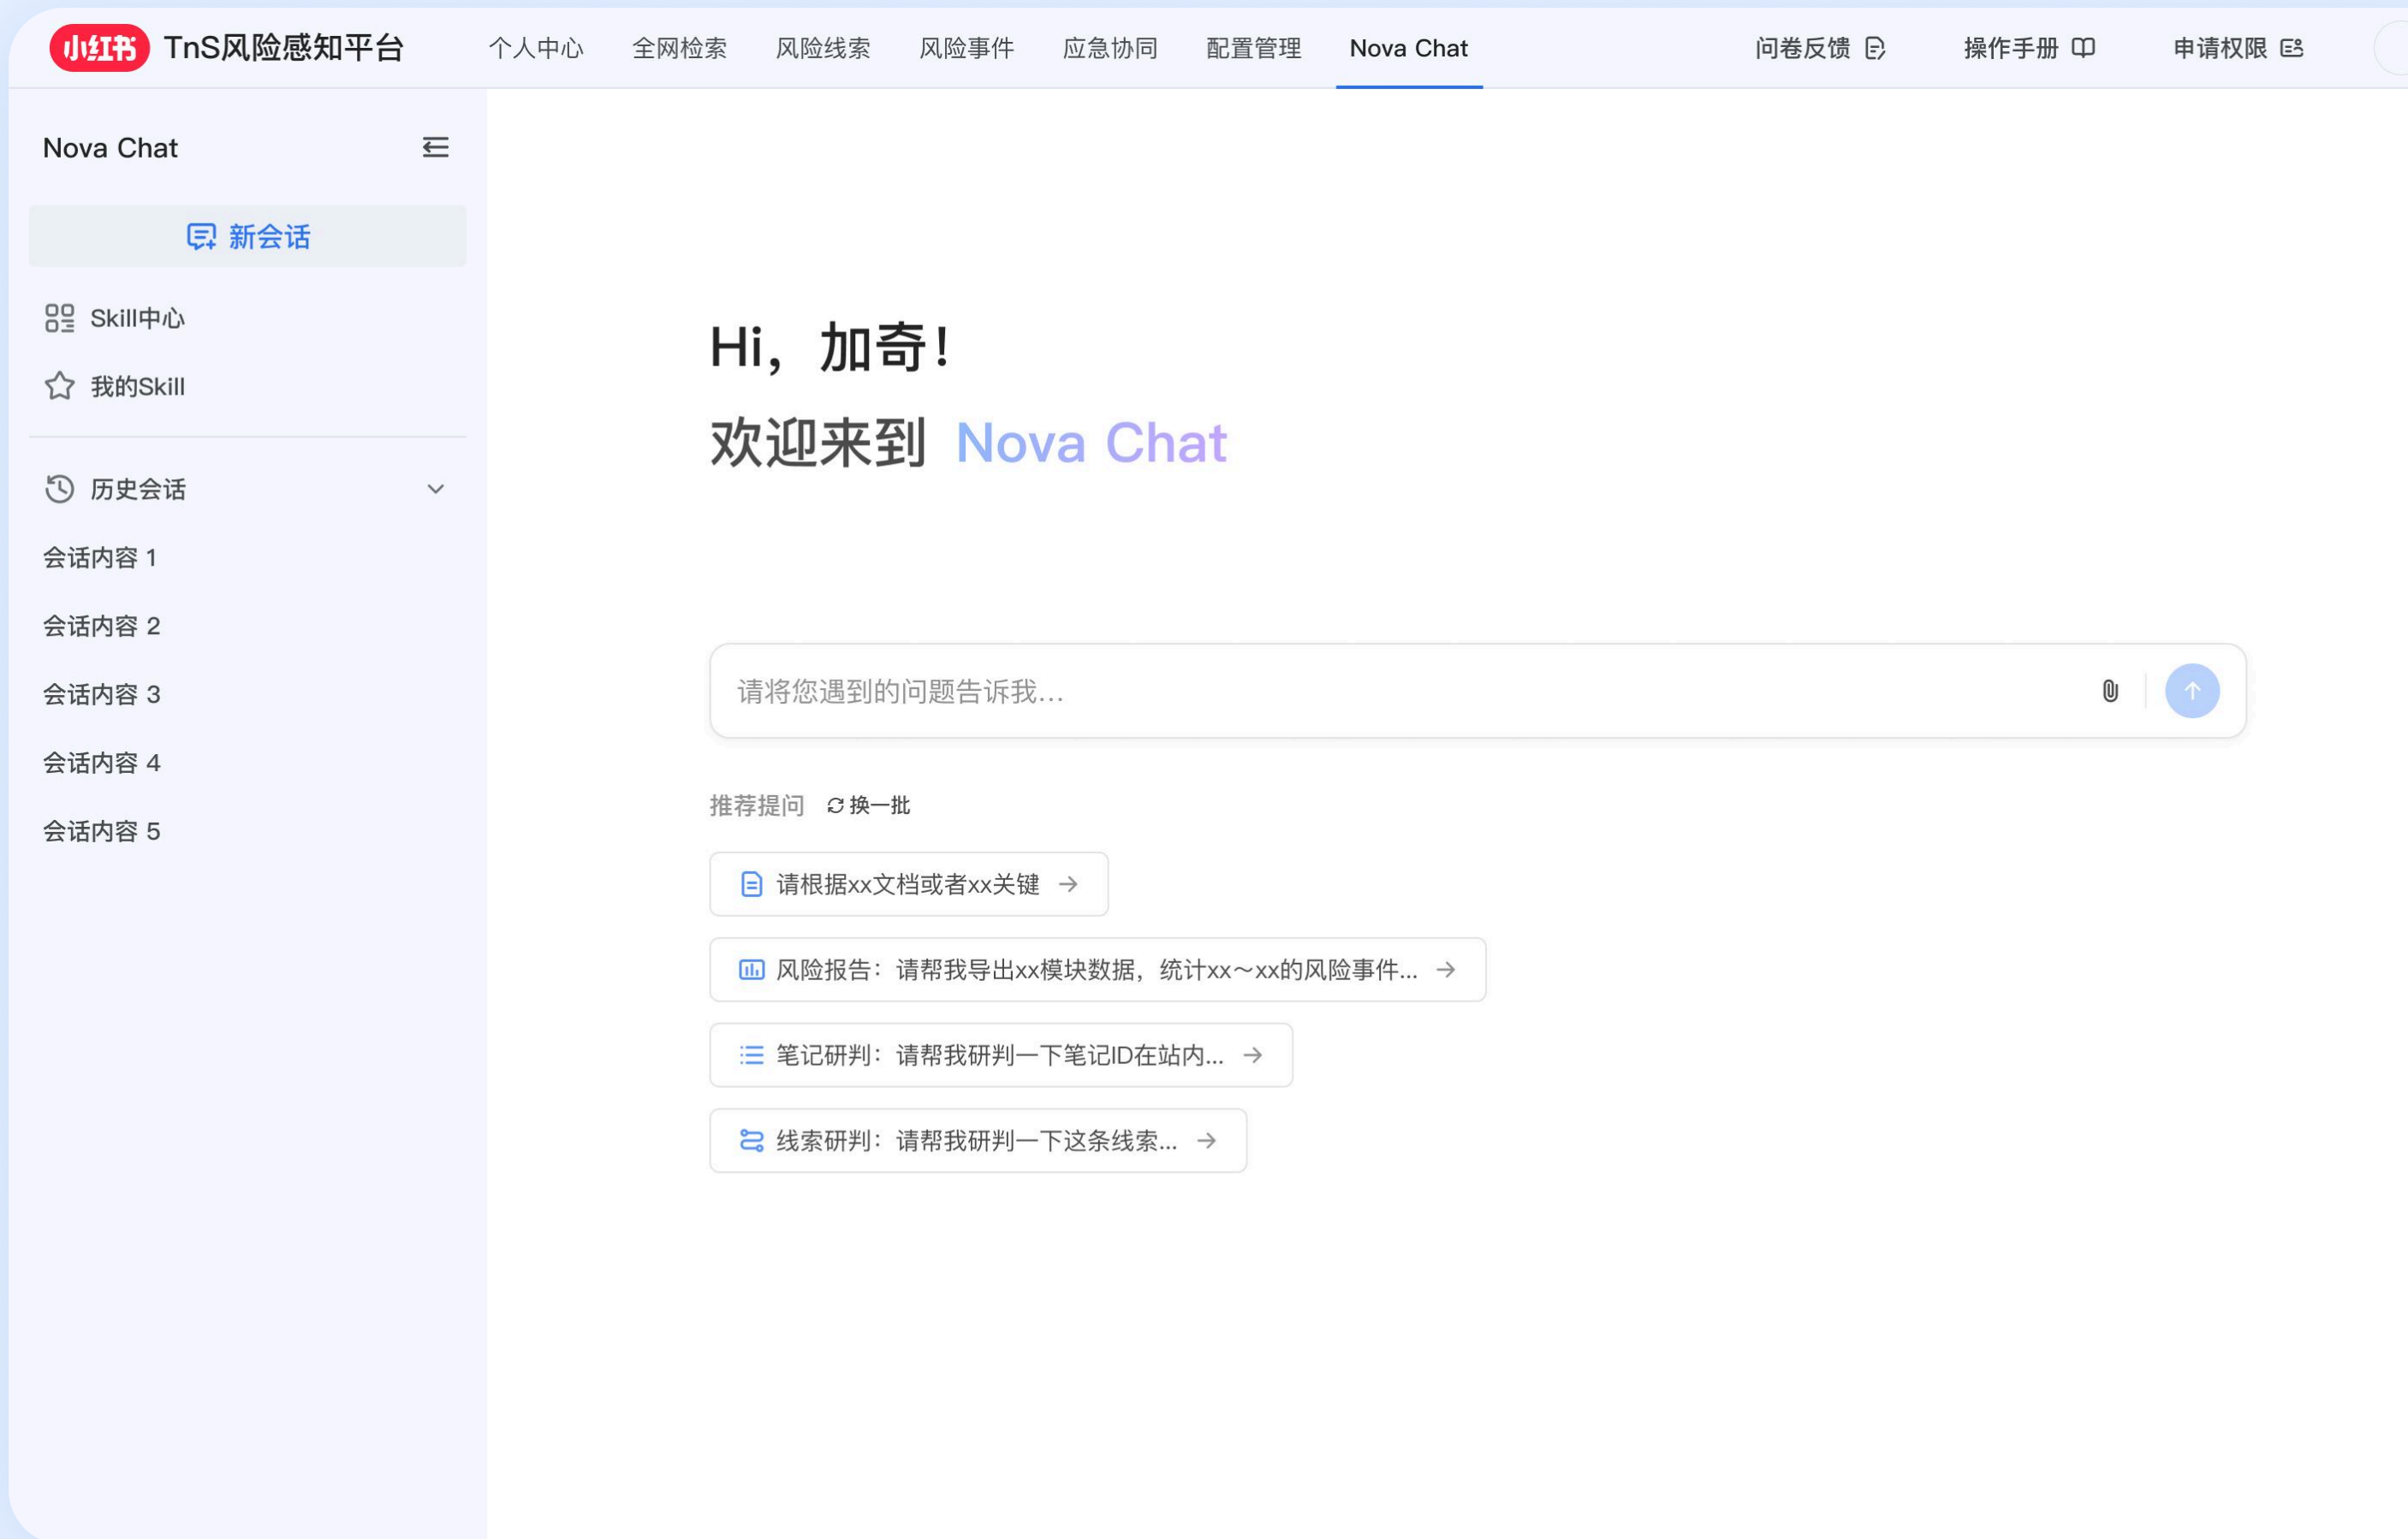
小红书 TnS风险感知平台

个人中心 全网检索 风险线索 风险事件 应急协同 配置管理 Nova Chat

问卷反馈 操作手册 申请权限

Nova Chat

新会话

Skill中心

我的Skill

历史会话

会话内容 1

会话内容 2

会话内容 3

会话内容 4

会话内容 5

Hi，加奇！

欢迎来到 Nova Chat

请将您遇到的问题告诉我...

推荐提问 换一批

请根据xx文档或者xx关键

风险报告：请帮我导出xx模块数据，统计xx～xx的风险事件...

笔记研判：请帮我研判一下笔记ID在站内...

线索研判：请帮我研判一下这条线索...